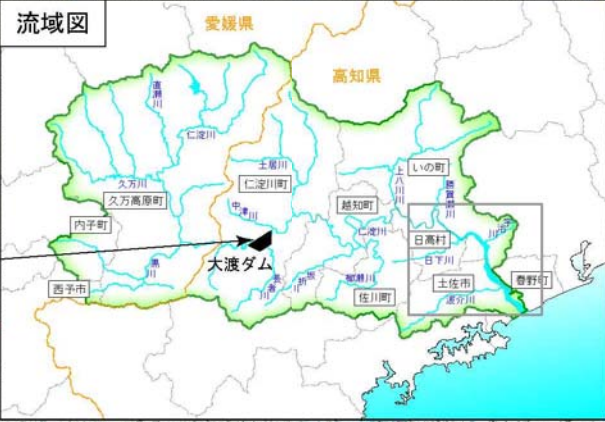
流域図

愛媛県

高知県

渡川

仁淀川

土居川

仁淀川町

久万川

久万高原町

内子町

中津川

黒川

大渡ダム

西予市

越知町

いの町

上八川

勝賀瀬川

仁淀川

日高村

日下川

波介川

土佐市

春野町

佐川町

柳瀬川